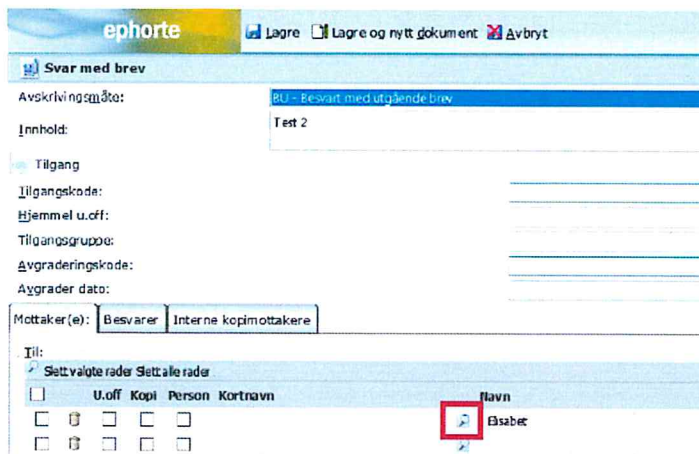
ephorte
Lagre
Lagre og nytt dokument
Avbryt

Svar med brev

Avskrivingsmåte:
BU - Besvart med utgående brev

Innhold:
Test 2

Tilgang

Tilgangskode:

Hjemmel u.off:

Tilgangsgruppe:

Avgraderingskode:

Avgrader dato:

Mottaker(e): Besvarer Interne kopimottakere

Til:

Slett valgte rader Slett alle rader

| | | U.off | Kopi | Person | Kortnavn | | Navn |
|---|---|---|---|---|---|---|---|
| | | | | | | | Elsabet |
| | | | | | | | |